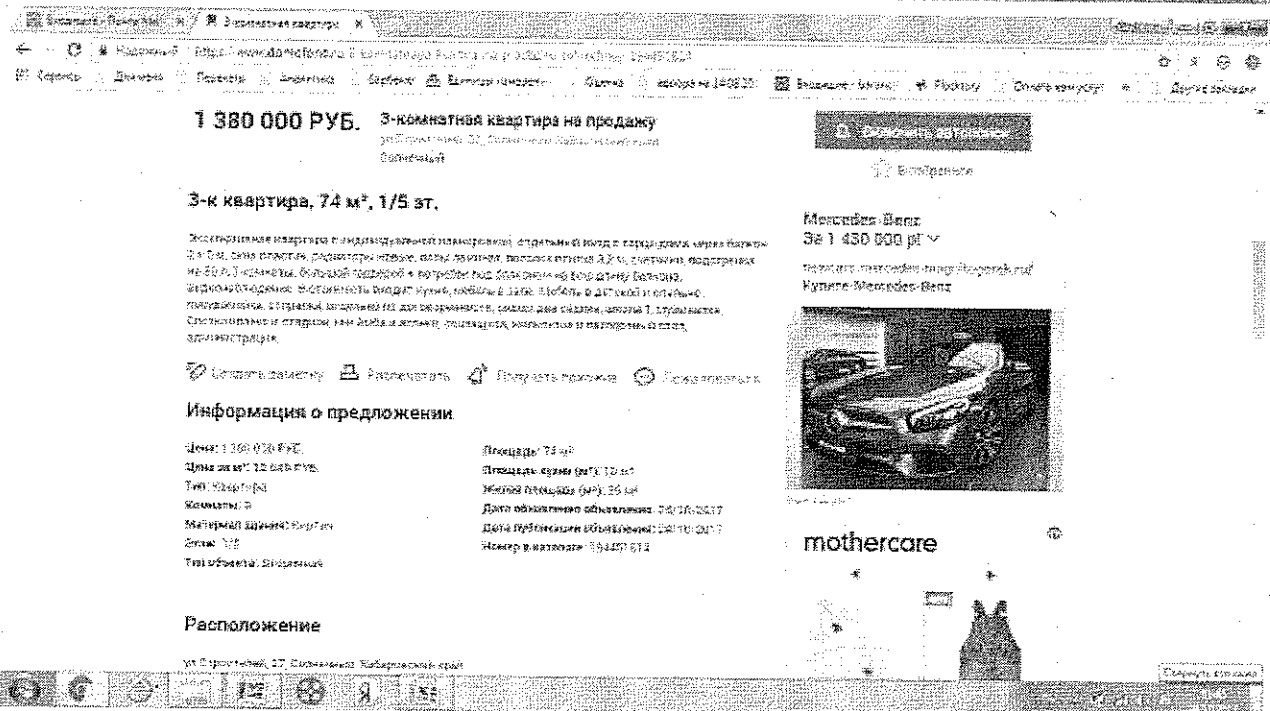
1 380 000 РУБ. 3-комнатная квартира на продажу

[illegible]

Солнечный

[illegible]

В избранное

3-к квартира, 74 м², 1/5 эт.

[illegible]

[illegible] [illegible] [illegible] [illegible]

Информация о предложении

Цена: 1 380 000 РУБ.
Цена за м²: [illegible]
Тип: Квартира
Комнаты: 3
Материал здания: Кирпич
Этаж: 1/5
Тип объекта: Вторичное

Площадь: 74 м²
Площадь кухни (м²): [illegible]
Жилая площадь (м²): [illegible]
Дата обновления объявления: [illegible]
Дата публикации объявления: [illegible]
Номер в каталоге: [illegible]

Mercedes-Benz
За 1 450 000 руб

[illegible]
Купите Mercedes-Benz

mothercare

Расположение

ул Строителей, 27, Солнечный, Хабаровский край

Скорость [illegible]